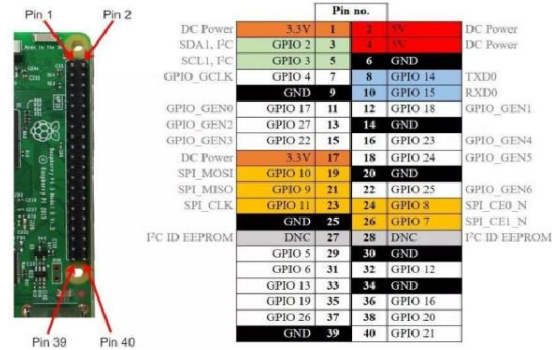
Pin 1
Pin 2
Pin 39
Pin 40

|  |  | Pin no. |  |  |  |
|---|---|---|---|---|---|
| DC Power | 3.3V | 1 | 2 | 5V | DC Power |
| SDA1, I²C | GPIO 2 | 3 | 4 | 5V | DC Power |
| SCL1, I²C | GPIO 3 | 5 | 6 | GND |  |
| GPIO_GCLK | GPIO 4 | 7 | 8 | GPIO 14 | TXD0 |
|  | GND | 9 | 10 | GPIO 15 | RXD0 |
| GPIO_GEN0 | GPIO 17 | 11 | 12 | GPIO 18 | GPIO_GEN1 |
| GPIO_GEN2 | GPIO 27 | 13 | 14 | GND |  |
| GPIO_GEN3 | GPIO 22 | 15 | 16 | GPIO 23 | GPIO_GEN4 |
| DC Power | 3.3V | 17 | 18 | GPIO 24 | GPIO_GEN5 |
| SPI_MOSI | GPIO 10 | 19 | 20 | GND |  |
| SPI_MISO | GPIO 9 | 21 | 22 | GPIO 25 | GPIO_GEN6 |
| SPI_CLK | GPIO 11 | 23 | 24 | GPIO 8 | SPI_CE0_N |
|  | GND | 25 | 26 | GPIO 7 | SPI_CE1_N |
| I²C ID EEPROM | DNC | 27 | 28 | DNC | I²C ID EEPROM |
|  | GPIO 5 | 29 | 30 | GND |  |
|  | GPIO 6 | 31 | 32 | GPIO 12 |  |
|  | GPIO 13 | 33 | 34 | GND |  |
|  | GPIO 19 | 35 | 36 | GPIO 16 |  |
|  | GPIO 26 | 37 | 38 | GPIO 20 |  |
|  | GND | 39 | 40 | GPIO 21 |  |